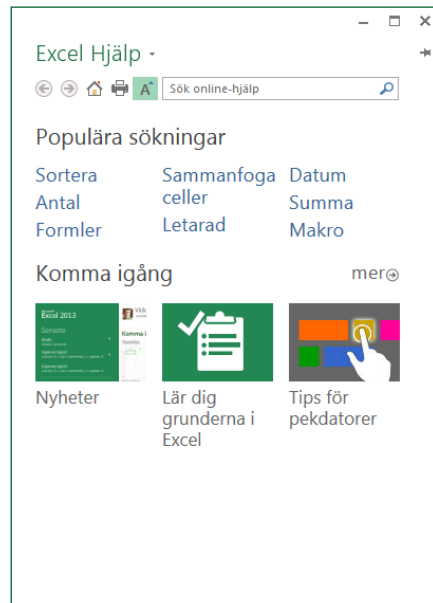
Excel Hjälp

Sök online-hjälp

Populära sökningar

Sortera
Antal
Formler

Sammanfoga celler
Letarad

Datum
Summa
Makro

Komma igång

mer

Excel 2013
Senaste

Vik
Komma i

Nyheter

Lär dig grunderna i Excel

Tips för pekdatorer